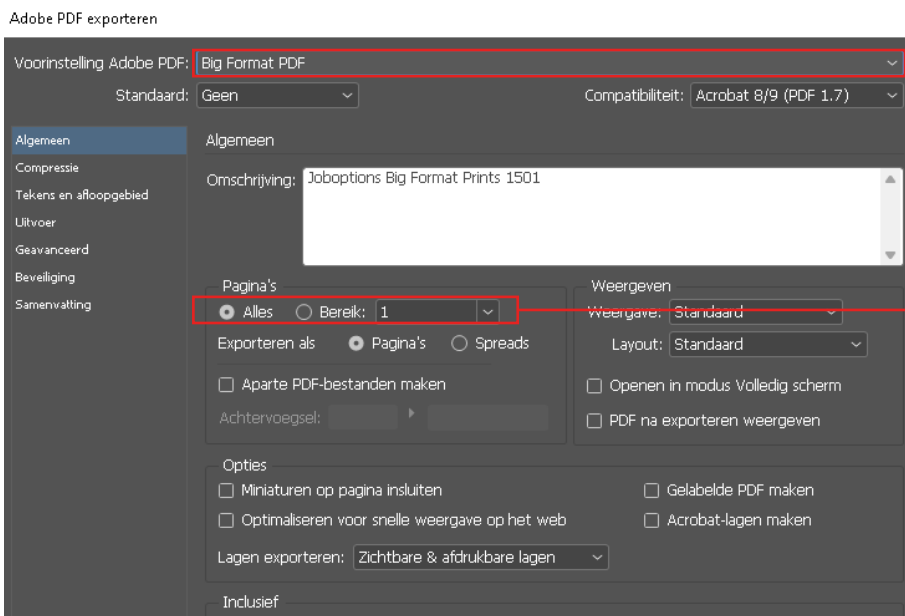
Adobe PDF exporteren

Voorinstelling Adobe PDF: Big Format PDF

Standaard: Geen

Compatibiliteit: Acrobat 8/9 (PDF 1.7)

Algemeen
Compressie
Tekens en afloopgebied
Uitvoer
Geavanceerd
Beveiliging
Samenvatting

Algemeen

Omschrijving: Joboptions Big Format Prints 1501

Pagina's
Alles
Bereik: 1
Exporteren als
Pagina's
Spreads
Aparte PDF-bestanden maken
Achtervoegsel:

Weergeven
Weergave: Standaard
Layout: Standaard
Openen in modus Volledig scherm
PDF na exporteren weergeven

Opties
Miniaturen op pagina insluiten
Gelabelde PDF maken
Optimaliseren voor snelle weergave op het web
Acrobat-lagen maken
Lagen exporteren: Zichtbare & afdrukbare lagen

Inclusief